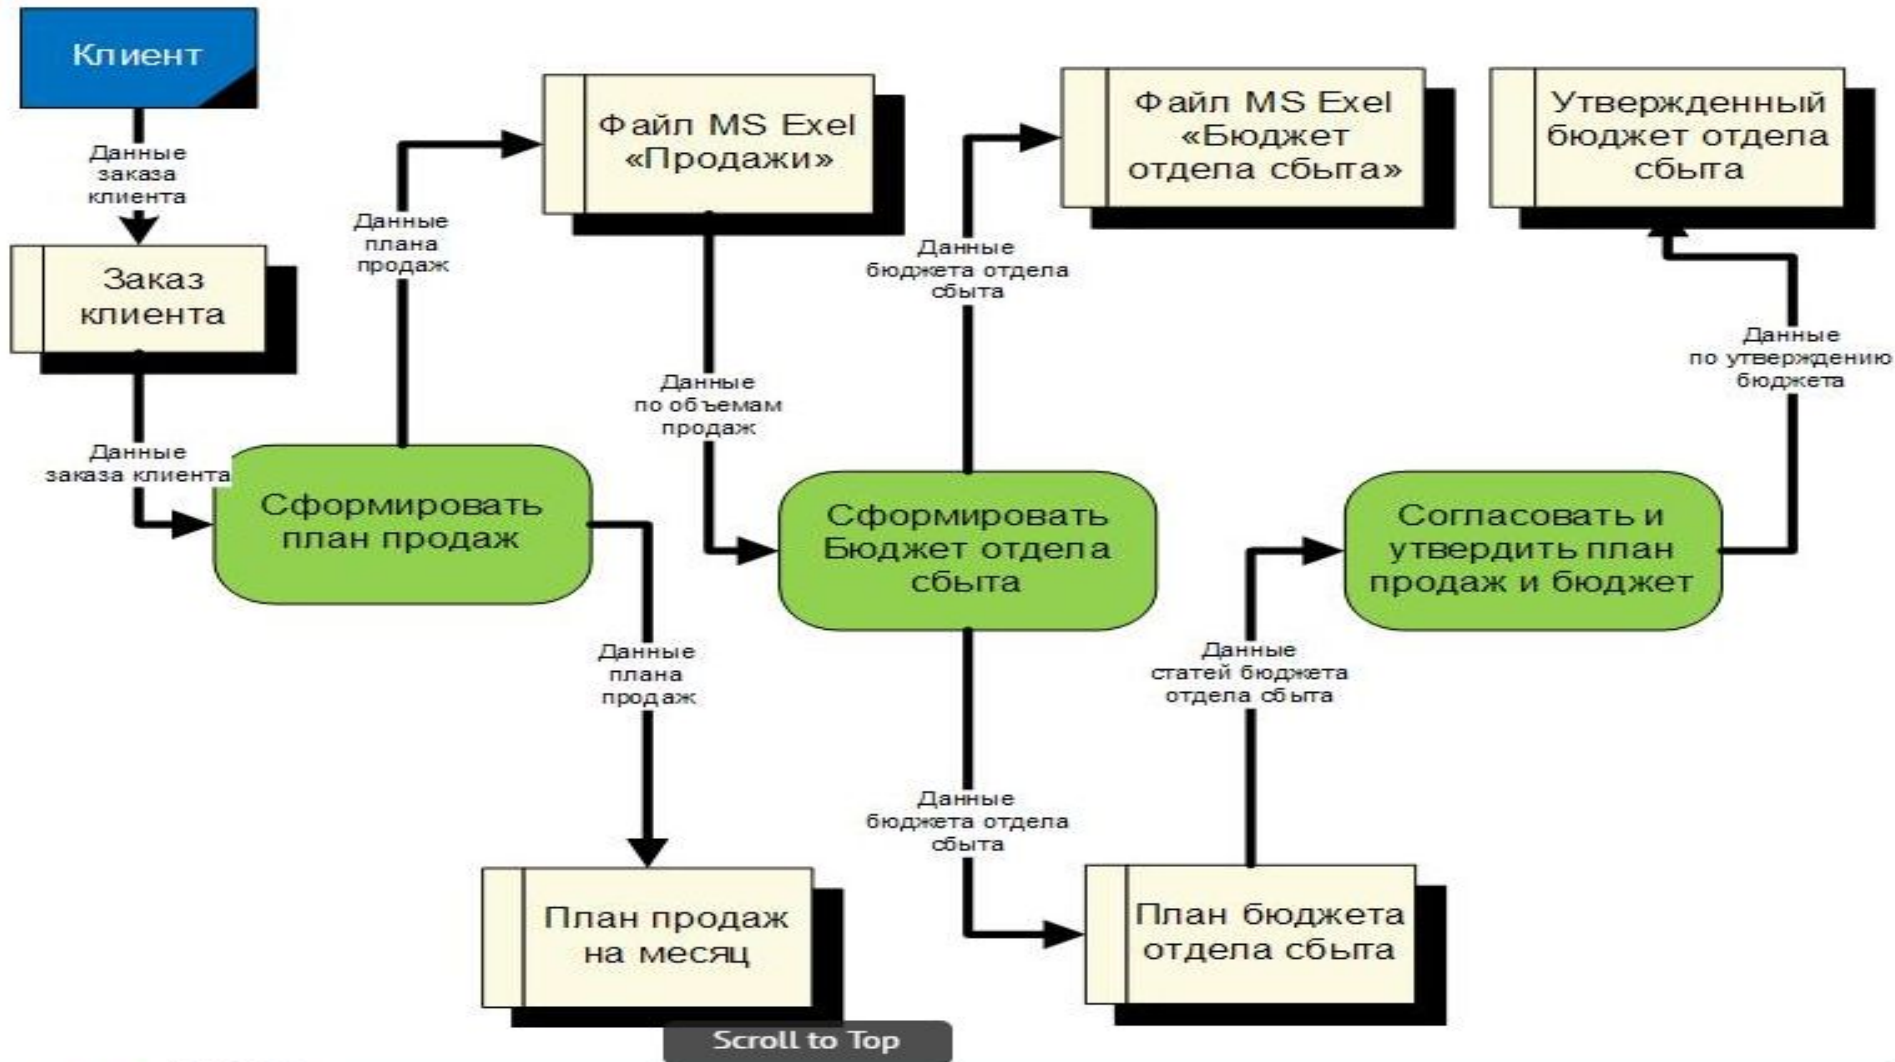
Клиент

Данные заказа клиента

Заказ клиента

Данные заказа клиента

Сформировать план продаж

Данные плана продаж

Файл MS Exel «Продажи»

Данные по объемам продаж

Данные плана продаж

План продаж на месяц

Сформировать Бюджет отдела сбыта

Данные бюджета отдела сбыта

Файл MS Exel «Бюджет отдела сбыта»

Данные бюджета отдела сбыта

План бюджета отдела сбыта

Данные статей бюджета отдела сбыта

Согласовать и утвердить план продаж и бюджет

Данные по утверждению бюджета

Утвержденный бюджет отдела сбыта

Scroll to Top